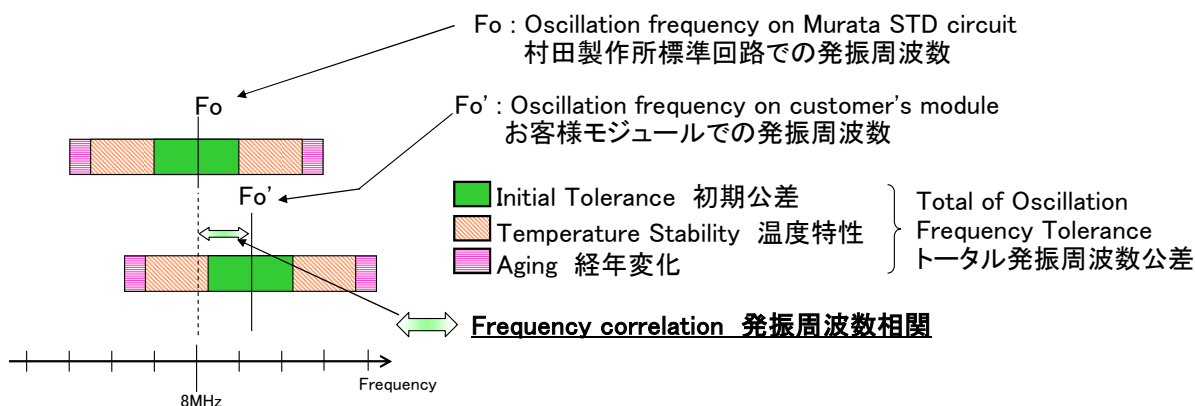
Fo : Oscillation frequency on Murata STD circuit
村田製作所標準回路での発振周波数

Fo

Fo' : Oscillation frequency on customer's module
お客様モジュールでの発振周波数

Fo'

Initial Tolerance 初期公差
Temperature Stability 温度特性
Aging 経年変化

Total of Oscillation Frequency Tolerance
トータル発振周波数公差

Frequency correlation 発振周波数相関

8MHz

Frequency